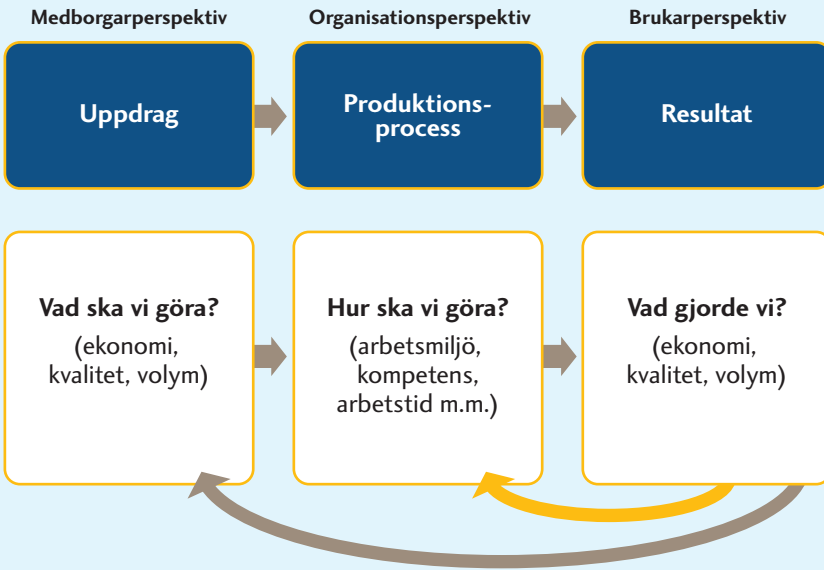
Medborgarperspektiv

Uppdrag

Organisationsperspektiv

Produktionsprocess

Brukarperspektiv

Resultat

Vad ska vi göra?
(ekonomi, kvalitet, volym)

Hur ska vi göra?
(arbetsmiljö, kompetens, arbetstid m.m.)

Vad gjorde vi?
(ekonomi, kvalitet, volym)